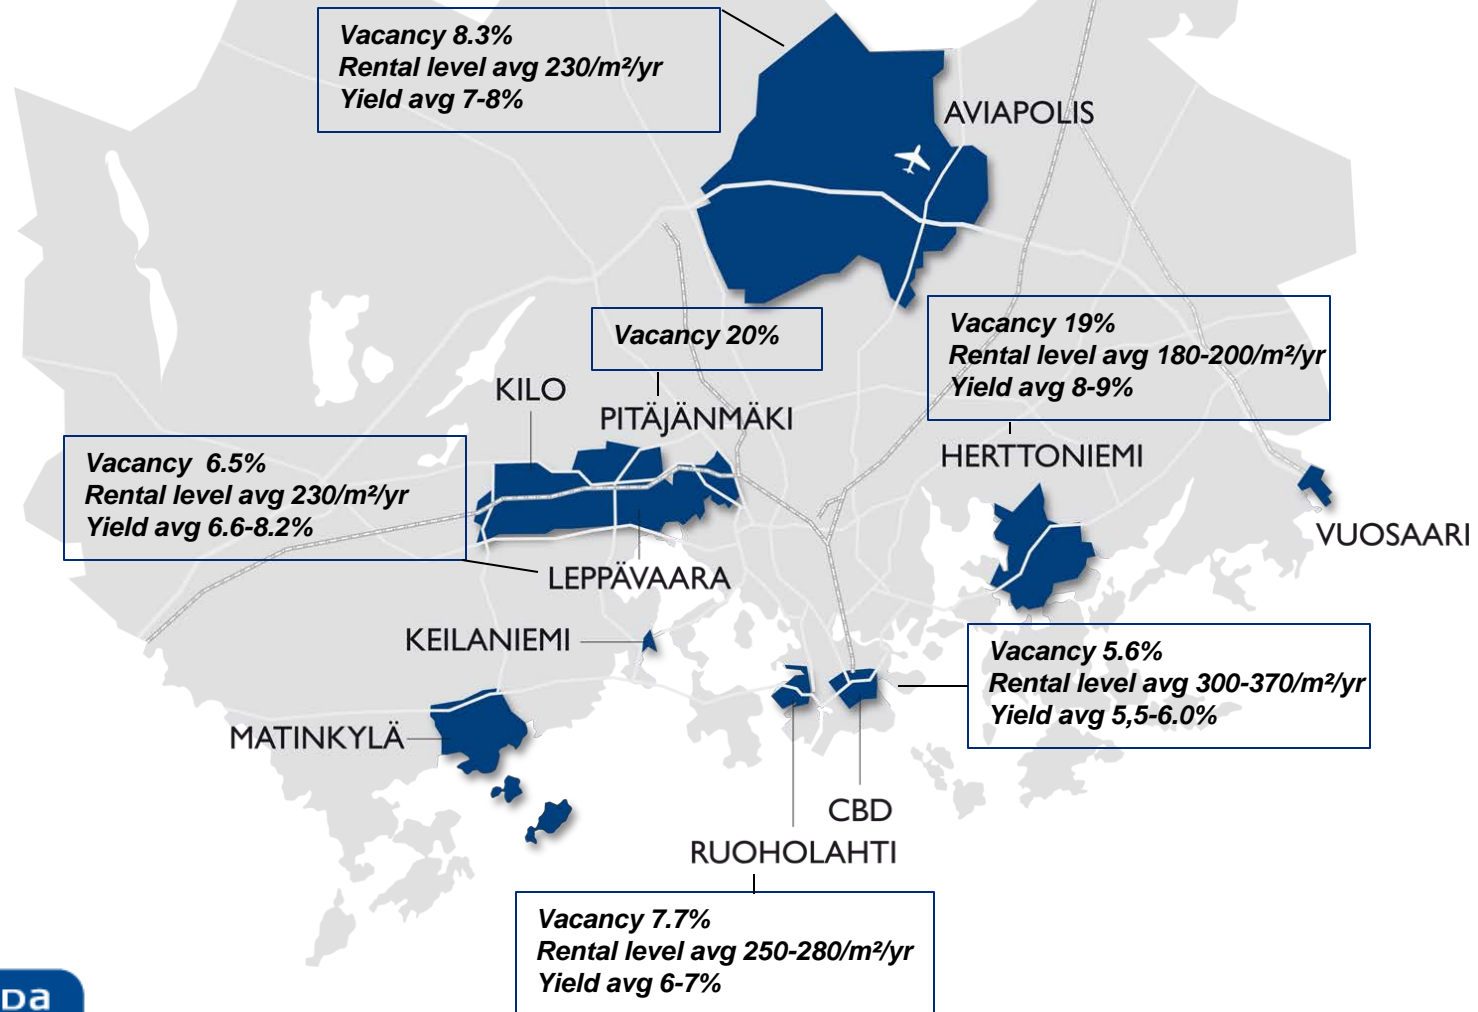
Vacancy 8.3%
Rental level avg 230/m²/yr
Yield avg 7-8%

AVIAPOLIS

Vacancy 20%

Vacancy 19%
Rental level avg 180-200/m²/yr
Yield avg 8-9%

KILO

PITÄJÄNMÄKI

HERTTONIEMI

Vacancy 6.5%
Rental level avg 230/m²/yr
Yield avg 6.6-8.2%

VUOSAARI

LEPPÄVAARA

KEILANIEMI

Vacancy 5.6%
Rental level avg 300-370/m²/yr
Yield avg 5,5-6.0%

MATINKYLÄ

CBD

RUOHOLAHTI

Vacancy 7.7%
Rental level avg 250-280/m²/yr
Yield avg 6-7%

Da